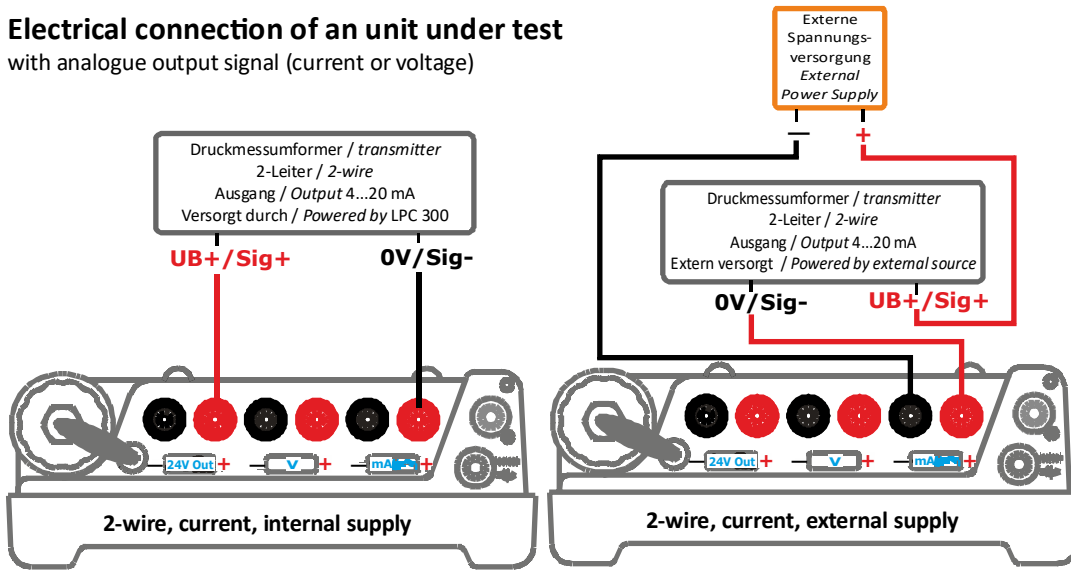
**Electrical connection of an unit under test**
with analogue output signal (current or voltage)

Externe Spannungsversorgung *External Power Supply*

– +

Druckmessumformer / *transmitter*
2-Leiter / *2-wire*
Ausgang / *Output* 4...20 mA
Versorgt durch / *Powered by* LPC 300

UB+/Sig+ 0V/Sig-

– 24V Out + – V + – mA +

2-wire, current, internal supply

Druckmessumformer / *transmitter*
2-Leiter / *2-wire*
Ausgang / *Output* 4...20 mA
Extern versorgt / *Powered by external source*

0V/Sig- UB+/Sig+

– 24V Out + – V + – mA +

2-wire, current, external supply